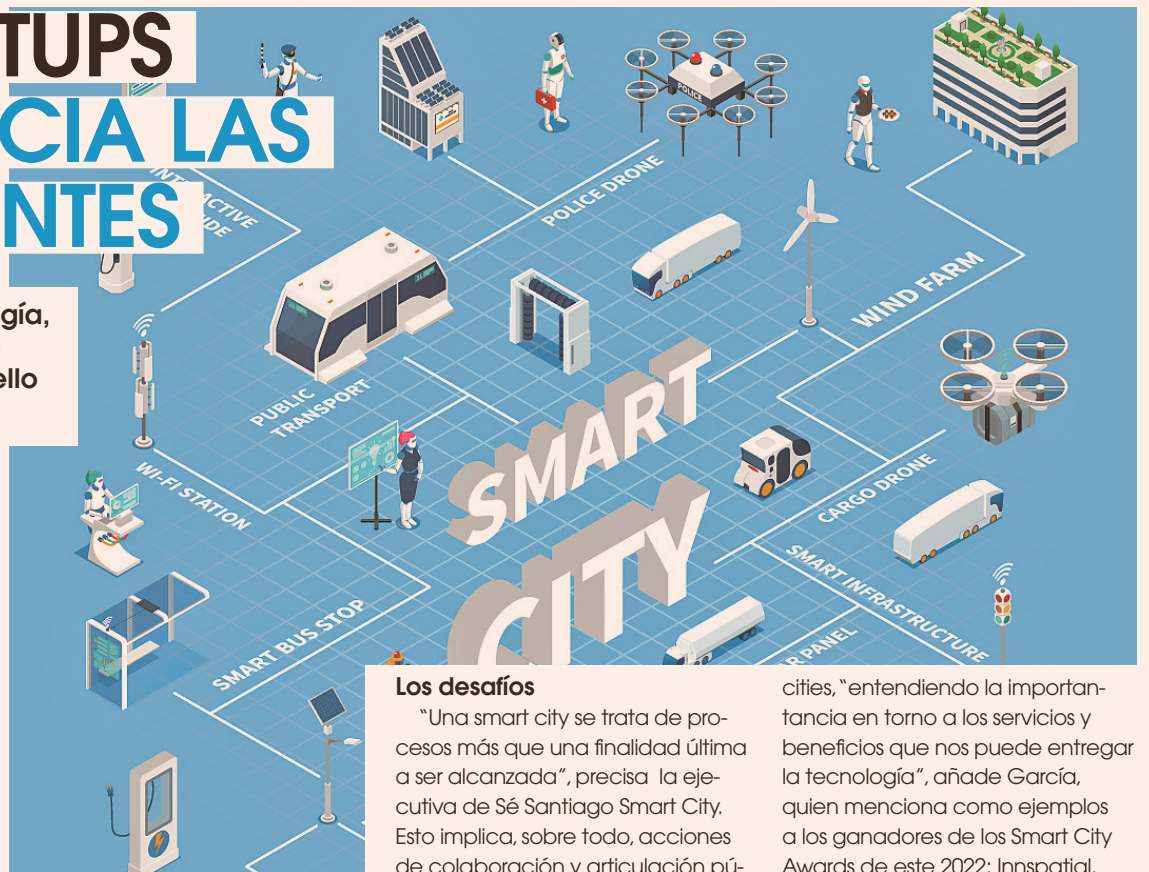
TUPS
CIA LAS
NTES

gía,

ello

ACTIVE
DE

POLICE DRONE

WIND FARM

PUBLIC TRANSPORT

WI-FI STATION

SMART CITY

CARGO DRONE

SMART INFRASTRUCTURE

SMART BUS STOP

R PANEL

POLICE

Los desafíos

"Una smart city se trata de procesos más que una finalidad última a ser alcanzada", precisa la ejecutiva de Sé Santiago Smart City. Esto implica, sobre todo, acciones de colaboración y articulación pú-

cities, "entendiendo la importantancia en torno a los servicios y beneficios que nos puede entregar la tecnología", añade García, quien menciona como ejemplos a los ganadores de los Smart City Awards de este 2022: Innspatial,